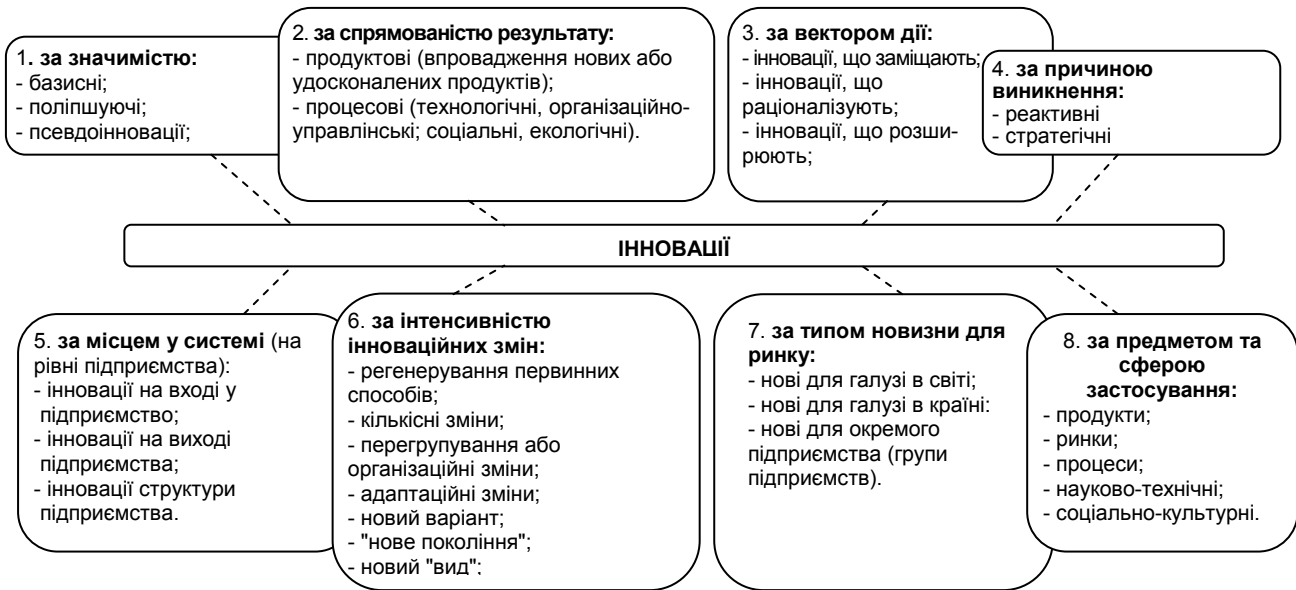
1. за значимістю:
- базисні;
- поліпшуючі;
- псевдоінновації;

2. за спрямованістю результату:
- продуктові (впровадження нових або удосконалених продуктів);
- процесові (технологічні, організаційно-управлінські; соціальні, екологічні).

3. за вектором дії:
- інновації, що заміщають;
- інновації, що раціоналізують;
- інновації, що розширюють;

4. за причиною виникнення:
- реактивні
- стратегічні

ІННОВАЦІЇ

5. за місцем у системі (на рівні підприємства):
- інновації на вході у підприємство;
- інновації на виході підприємства;
- інновації структури підприємства.

6. за інтенсивністю інноваційних змін:
- регенерування первинних способів;
- кількісні зміни;
- перегрупування або організаційні зміни;
- адаптаційні зміни;
- новий варіант;
- "нове покоління";
- новий "вид";

7. за типом новизни для ринку:
- нові для галузі в світі;
- нові для галузі в країні:
- нові для окремого підприємства (групи підприємств).

8. за предметом та сферою застосування:
- продукти;
- ринки;
- процеси;
- науково-технічні;
- соціально-культурні.